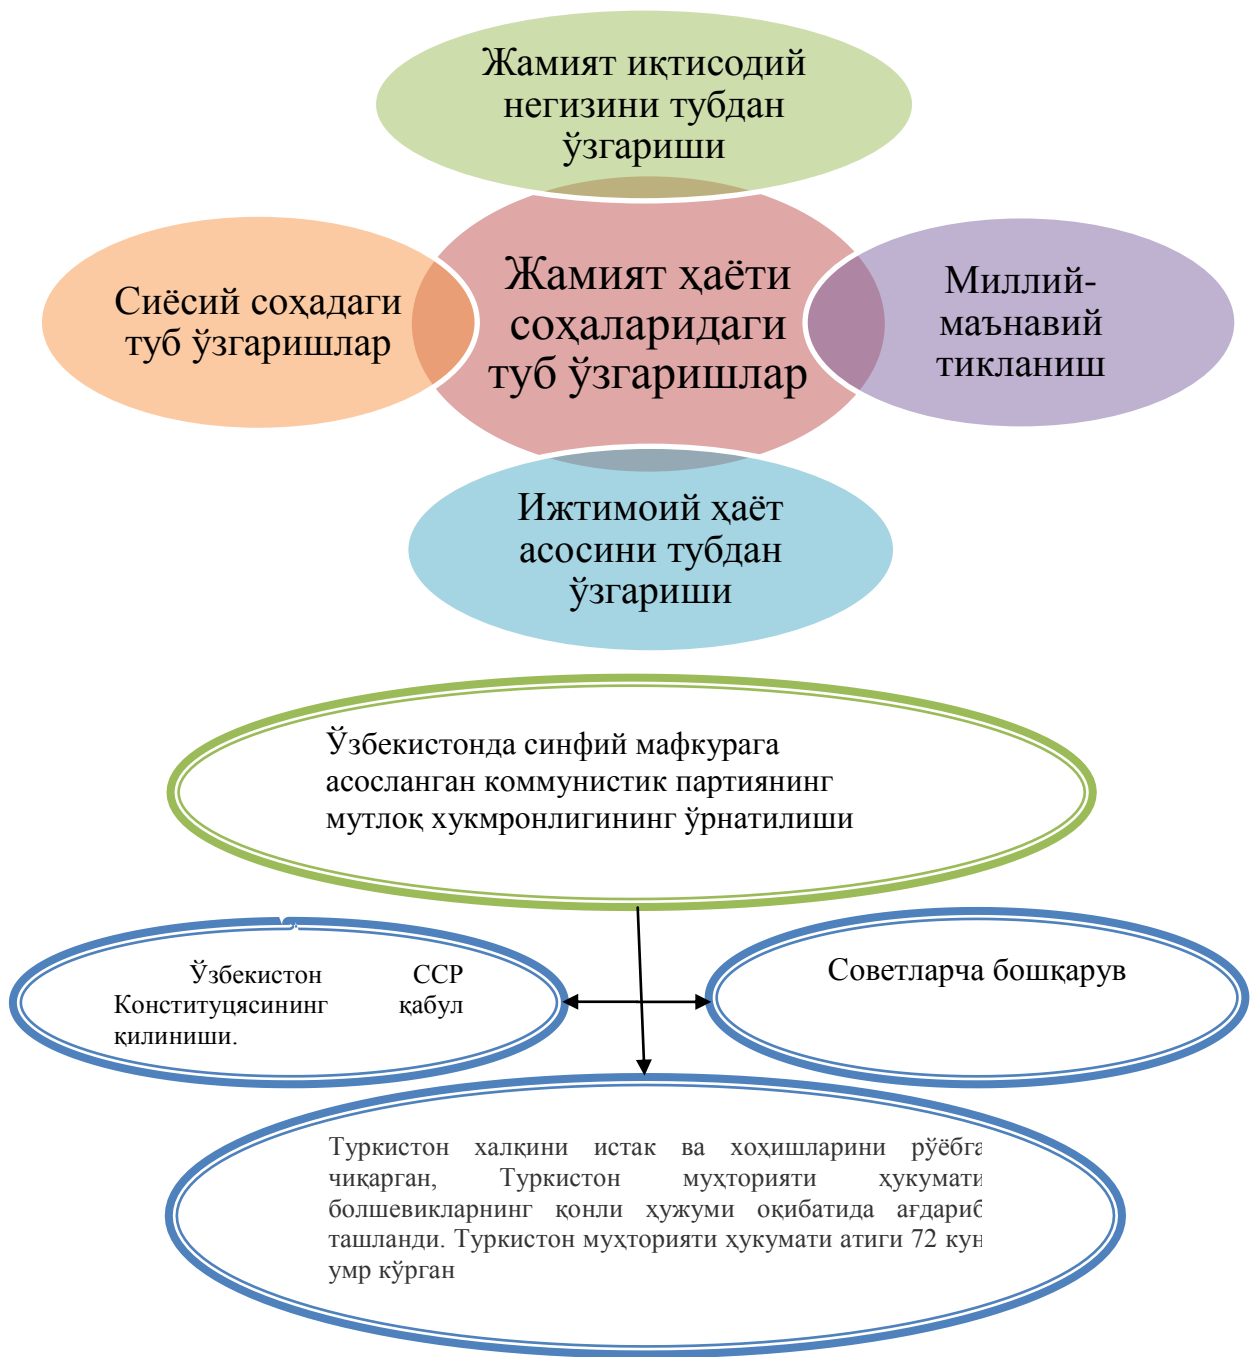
Жамият иқтисодий негизини тубдан ўзгариши

Сиёсий соҳадаги туб ўзгаришлар

Жамият ҳаёти соҳаларидаги туб ўзгаришлар

Миллий-маънавий тикланиш

Ижтимоий ҳаёт асосини тубдан ўзгариши

Ўзбекистонда синфий мафкурага асосланган коммунистик партиянинг мутлоқ хукмронлигининг ўрнатилиши

Ўзбекистон ССР Конституцясининг қабул қилиниши.

Советларча бошқарув

Туркистон халқини истак ва хоҳишларини рўёбга чиқарган, Туркистон мухторияти ҳукумати болшевикларнинг қонли ҳужуми оқибатида ағдариб ташланди. Туркистон мухторияти ҳукумати атиги 72 кун умр кўрган